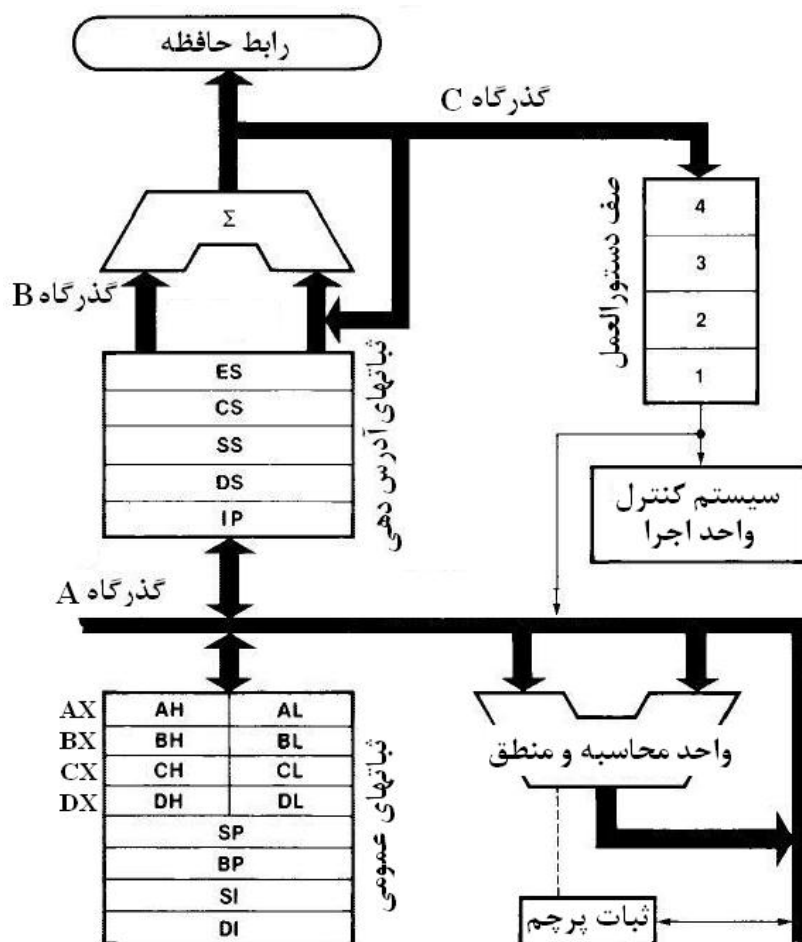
رابط حافظه

گذرگاه C

$\Sigma$

گذرگاه B

صف دستورالعمل

4
3
2
1

ES
CS
SS
DS
IP

ثباتهای آدرس دهی

سیستم کنترل
واحد اجرا

گذرگاه A

| | | |
|---|---|---|
| AX | AH | AL |
| BX | BH | BL |
| CX | CH | CL |
| DX | DH | DL |
| | SP | |
| | BP | |
| | SI | |
| | DI | |

ثباتهای عمومی

واحد محاسبه و منطق

ثبات پرچم